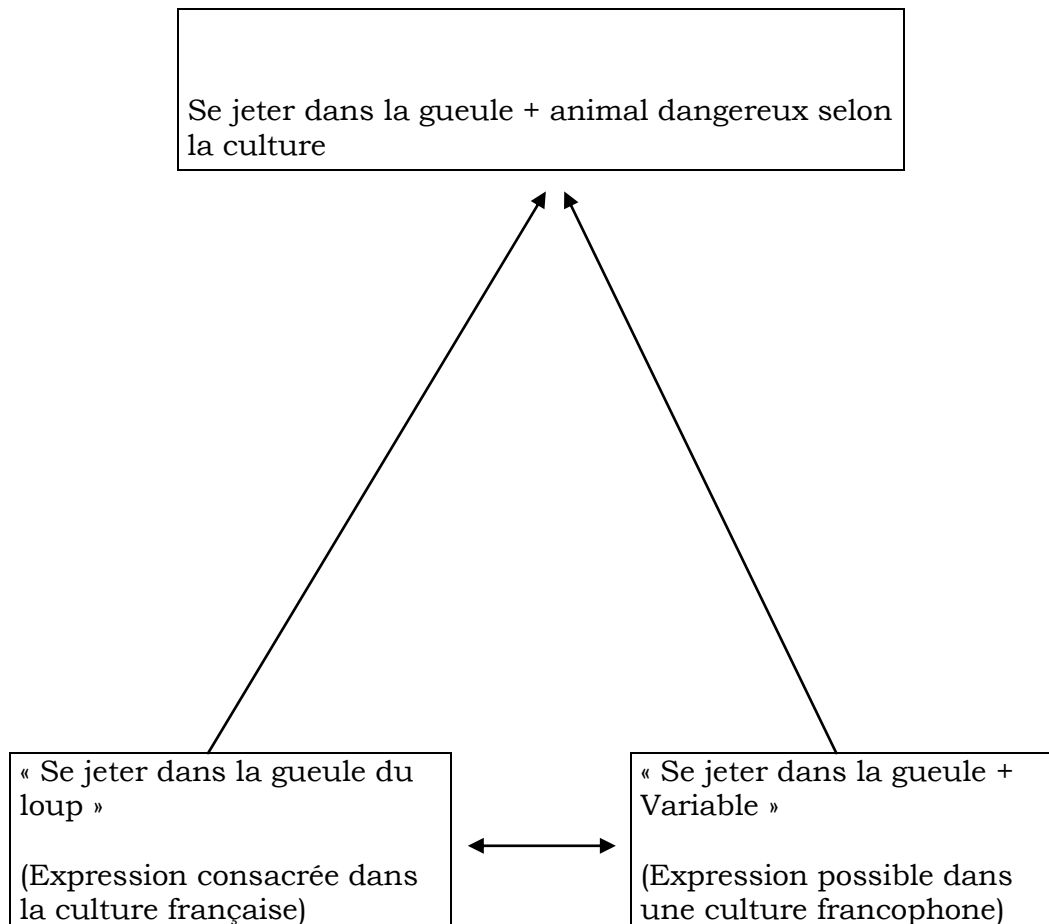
Se jeter dans la gueule + animal dangereux selon la culture

« Se jeter dans la gueule du loup »

(Expression consacrée dans la culture française)

« Se jeter dans la gueule + Variable »

(Expression possible dans une culture francophone)